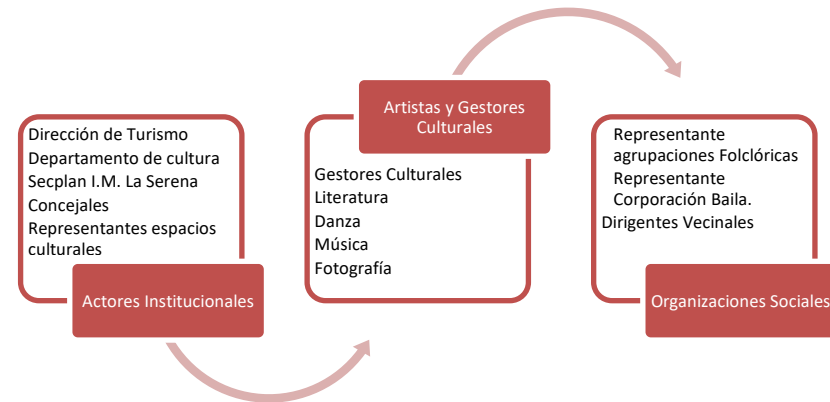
Dirección de Turismo
Departamento de cultura
Secplan I.M. La Serena
Concejales
Representantes espacios culturales

Actores Institucionales

Artistas y Gestores Culturales

Gestores Culturales
Literatura
Danza
Música
Fotografía

Representante agrupaciones Folclóricas
Representante Corporación Baila.
Dirigentes Vecinales

Organizaciones Sociales